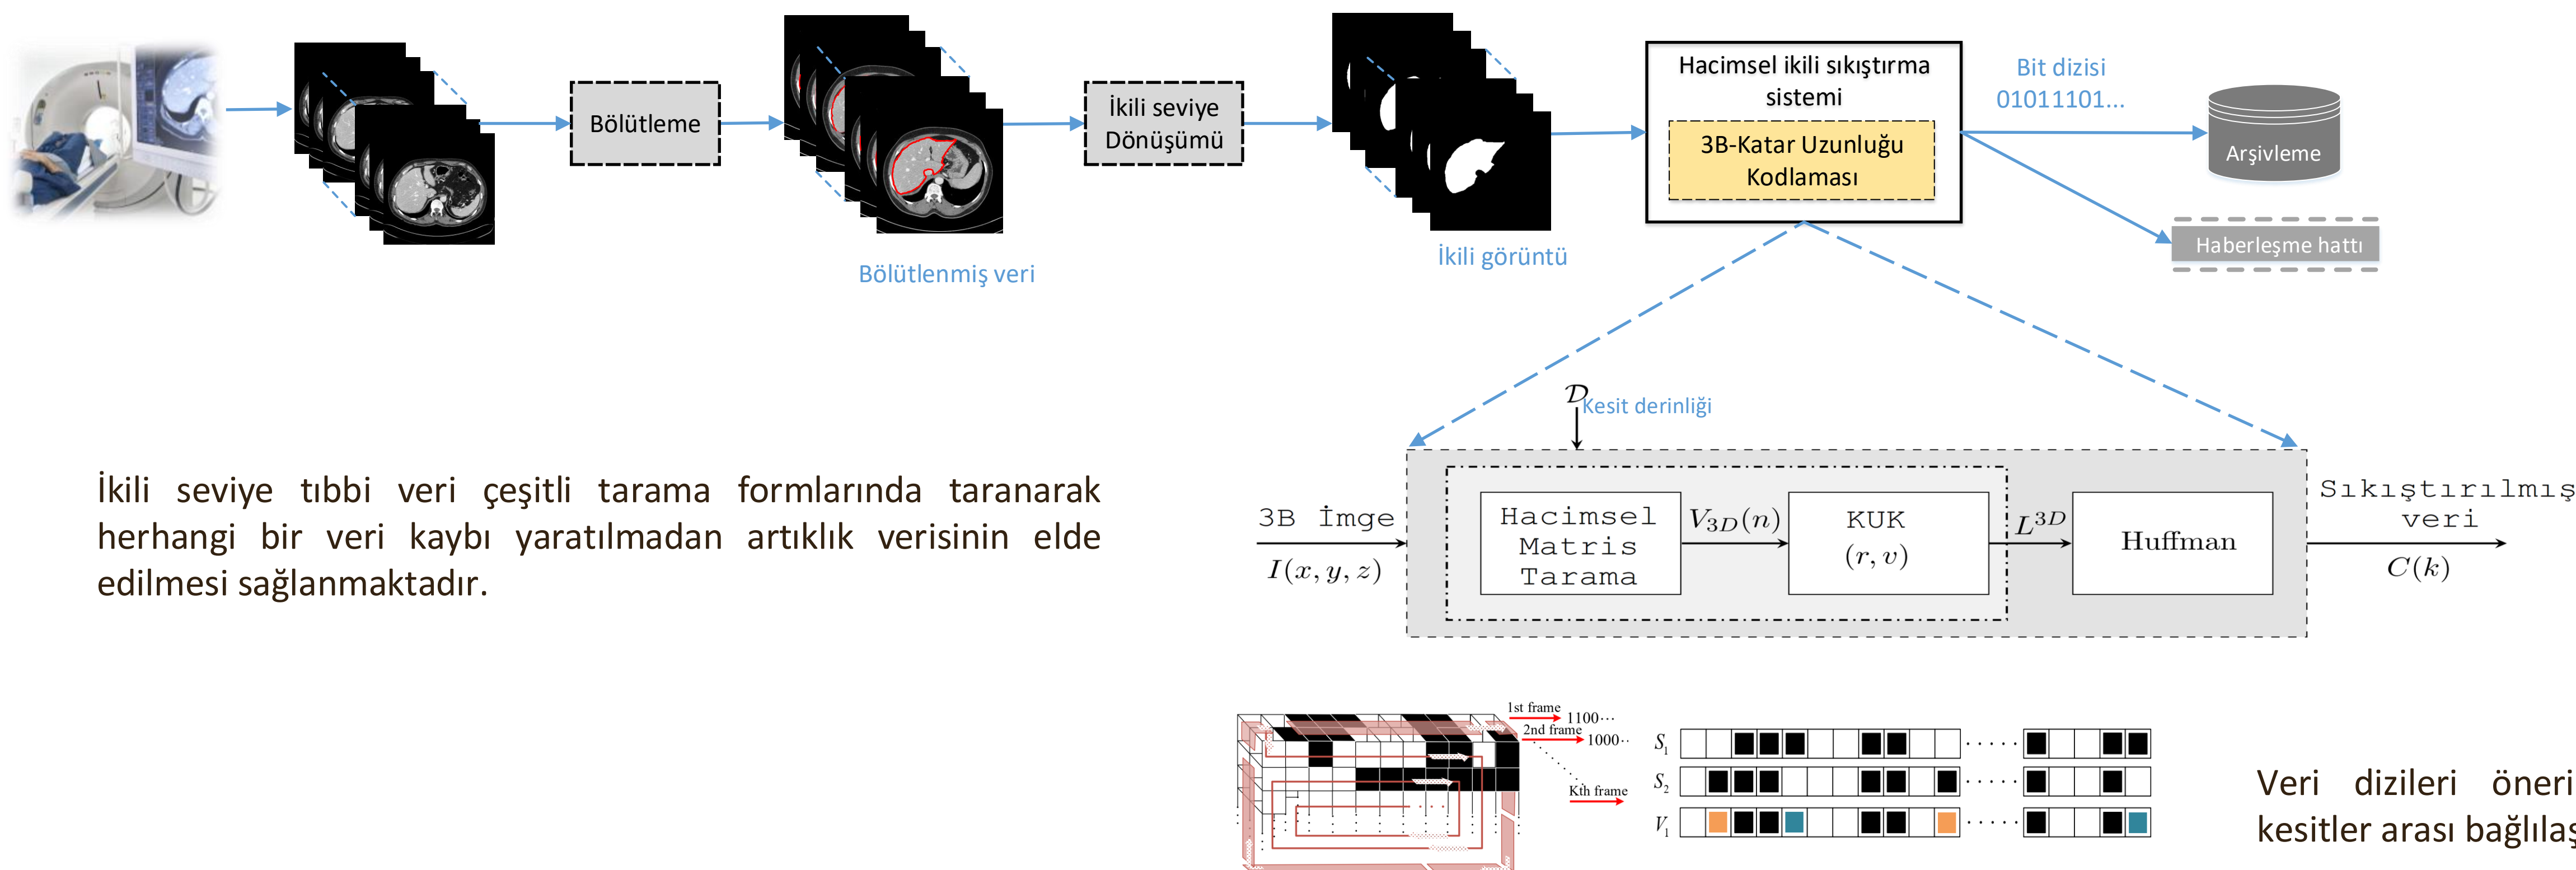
Bölütleme

Bölütlenmiş veri

İkili seviye Dönüşümü

İkili görüntü

Hacimsel ikili sıkıştırma sistemi

3B-Katar Uzunluğu Kodlaması

Bit dizisi 01011101...

Arşivleme

Haberleşme hattı

$\mathcal{D}$ Kesit derinliği

3B İmge
$I(x,y,z)$

Hacimsel Matris Tarama

$V_{3D}(n)$

KUK $(r,v)$

$L^{3D}$

Huffman

Sıkıştırılmış veri
$C(k)$

İkili seviye tıbbi veri çeşitli tarama formlarında taranarak herhangi bir veri kaybı yaratılmadan artıklık verisinin elde edilmesi sağlanmaktadır.

1st frame 1100···
2nd frame 1000···
Kth frame

$S_1$
$S_2$
$V_1$

Veri dizileri öneri
kesitler arası bağlılaş